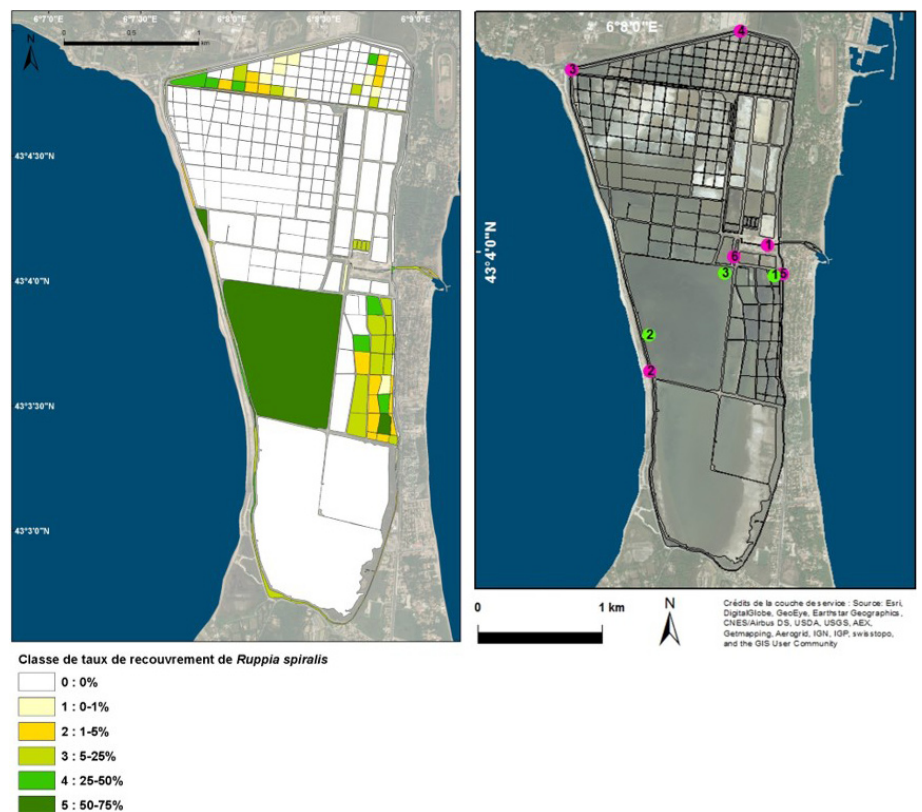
6°7'0"E 6°7'30"E 6°8'0"E 6°8'30"E 6°9'0"E

0 0.5 1 km

N

43°4'30"N

43°4'0"N

43°3'30"N

43°3'0"N

6°8'0"E

43°4'0"N

4

3

1

6

3

1

5

2

2

0 1 km

N

Crédits de la couche de service : Source: Esri, DigitalGlobe, GeoEye, Earthstar Geographics, CNES/Airbus DS, USDA, USGS, AEX, Getmapping, Aerogrid, IGN, IGP, swisstopo, and the GIS User Community

Classe de taux de recouvrement de *Ruppia spiralis*

0 : 0%

1 : 0-1%

2 : 1-5%

3 : 5-25%

4 : 25-50%

5 : 50-75%